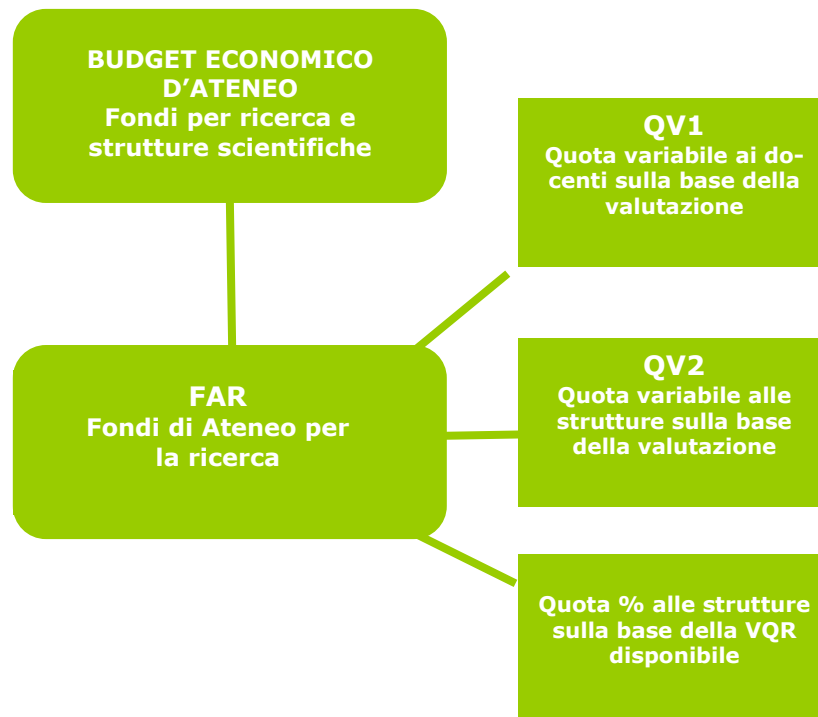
BUDGET ECONOMICO D’ATENEO
Fondi per ricerca e strutture scientifiche

QV1
Quota variabile ai docenti sulla base della valutazione

FAR
Fondi di Ateneo per la ricerca

QV2
Quota variabile alle strutture sulla base della valutazione

Quota % alle strutture sulla base della VQR disponibile